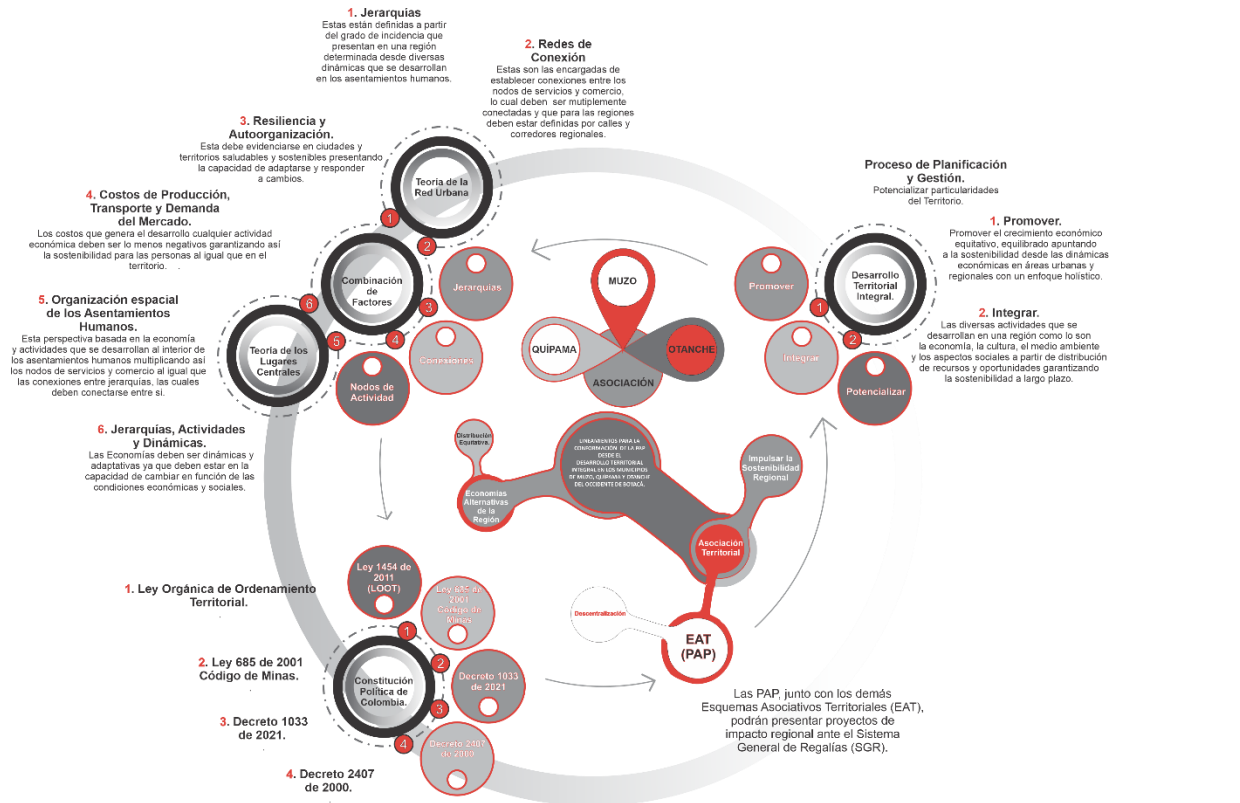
1. Jerarquías
Estas están definidas a partir del grado de incidencia que presentan en una región determinada desde diversas dinámicas que se desarrollan en los asentamientos humanos.

2. Redes de Conexión
Estas son las encargadas de establecer conexiones entre los nodos de servicios y comercio, lo cual deben ser mutiplemente conectadas y que para las regiones deben estar definidas por calles y corredores regionales.

3. Resiliencia y Autoorganización.
Esta debe evidenciarse en ciudades y territorios saludables y sostenibles presentando la capacidad de adaptarse y responder a cambios.

4. Costos de Producción, Transporte y Demanda del Mercado.
Los costos que genera el desarrollo cualquier actividad económica deben ser lo menos negativos garantizando así la sostenibilidad para las personas al igual que en el territorio.

5. Organización espacial de los Asentamientos Humanos.
Esta perspectiva basada en la economía y actividades que se desarrollan al interior de los asentamientos humanos multiplicando así los nodos de servicios y comercio al igual que las conexiones entre jerarquías, las cuales deben conectarse entre sí.

6. Jerarquías, Actividades y Dinámicas.
Las Economías deben ser dinámicas y adaptativas ya que deben estar en la capacidad de cambiar en función de las condiciones económicas y sociales.

Teoría de la Red Urbana
1
2
Combinación de Factores
Jerarquías
3
6
4
Teoría de los Lugares Centrales
5
Conexiones
Nodos de Actividad

MUZO
QUÍPAMA
OTANCHE
ASOCIACIÓN

Proceso de Planificación y Gestión.
Potencializar particularidades del Territorio.

1. Promover.
Promover el crecimiento económico equitativo, equilibrado apuntando a la sostenibilidad desde las dinámicas económicas en áreas urbanas y regionales con un enfoque holístico.

Promover
Desarrollo Territorial Integral.
1
2
Integrar
Potencializar

2. Integrar.
Las diversas actividades que se desarrollan en una región como lo son la economía, la cultura, el medio ambiente y los aspectos sociales a partir de distribución de recursos y oportunidades garantizando la sostenibilidad a largo plazo.

Distribución Equitativa.
LINEAMIENTOS PARA LA CONFORMACIÓN DE LA PAP DESDE EL DESARROLLO TERRITORIAL INTEGRAL EN LOS MUNICIPIOS DE MUZO, QUÍPAMA Y OTANCHE DEL OCCIDENTE DE BOYACÁ.
Impulsar la Sostenibilidad Regional
Economías Alternativas de la Región
Asociación Territorial

1. Ley Orgánica de Ordenamiento Territorial.
Ley 1454 de 2011 (LOOT)
Ley 685 de 2001 Código de Minas
1
2
Constitución Política de Colombia.
Decreto 1033 de 2021
3
4
Decreto 2407 de 2000

2. Ley 685 de 2001 Código de Minas.
3. Decreto 1033 de 2021.
4. Decreto 2407 de 2000.

Descentralización
EAT (PAP)

Las PAP, junto con los demás Esquemas Asociativos Territoriales (EAT), podrán presentar proyectos de impacto regional ante el Sistema General de Regalías (SGR).